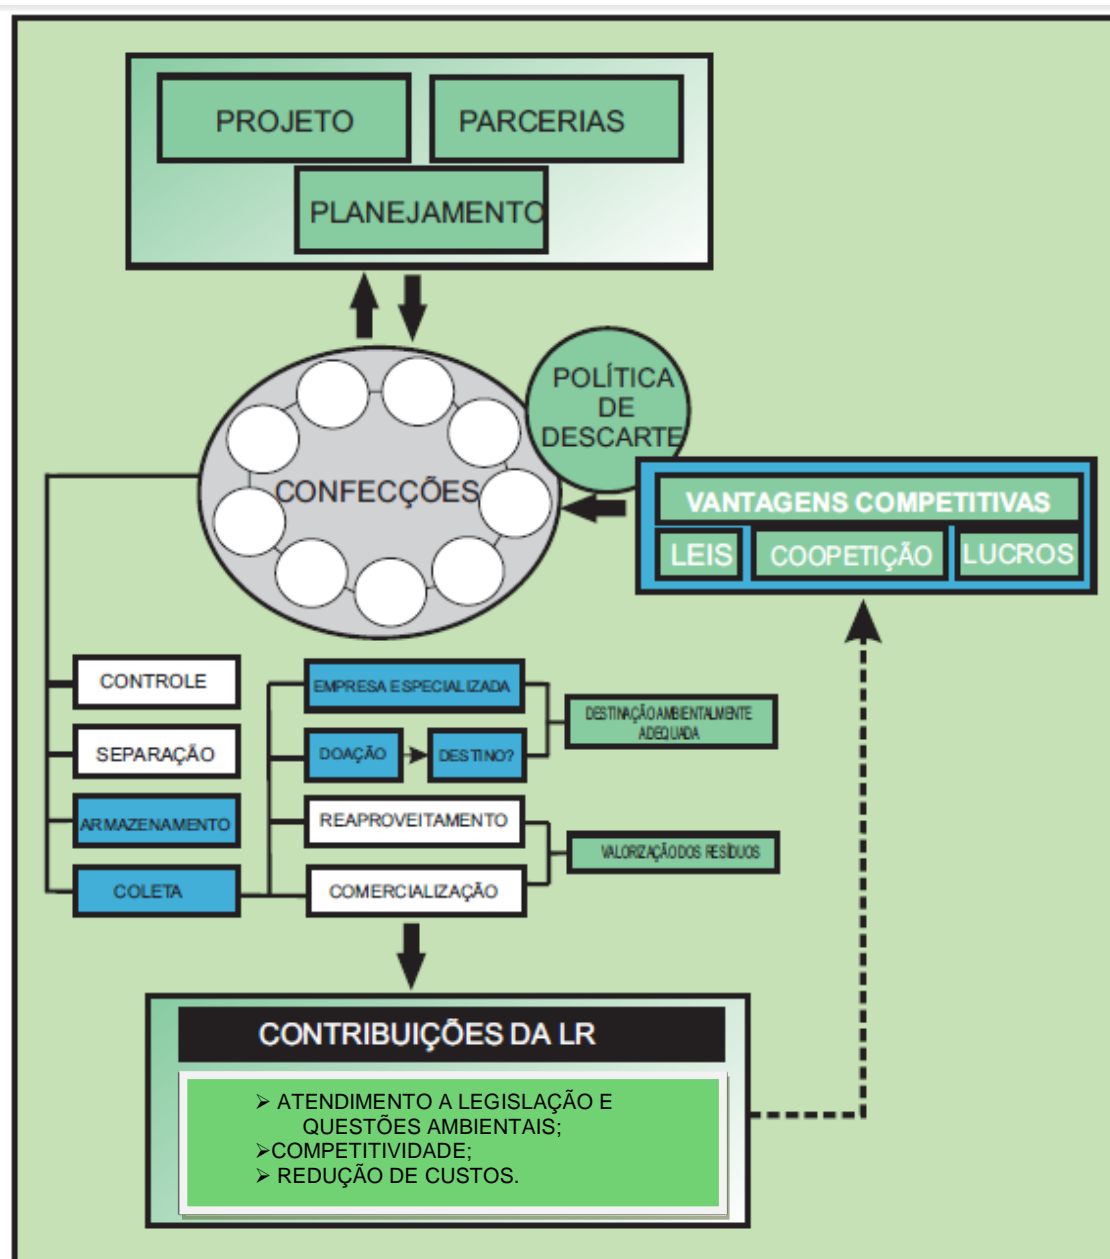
PROJETO

PARCERIAS

PLANEJAMENTO

POLÍTICA DE DESCARTE

CONFECÇÕES

VANTAGENS COMPETITIVAS

LEIS

COOPETIÇÃO

LUCROS

CONTROLE

SEPARAÇÃO

ARMAZENAMENTO

COLETA

EMPRESA ESPECIALIZADA

DOAÇÃO

DESTINO?

DESTINAÇÃO AMBIENTALMENTE ADEQUADA

REAPROVEITAMENTO

COMERCIALIZAÇÃO

VALORIZAÇÃO DOS RESÍDUOS

CONTRIBUIÇÕES DA LR

➢ ATENDIMENTO A LEGISLAÇÃO E QUESTÕES AMBIENTAIS;
➢COMPETITIVIDADE;
➢ REDUÇÃO DE CUSTOS.